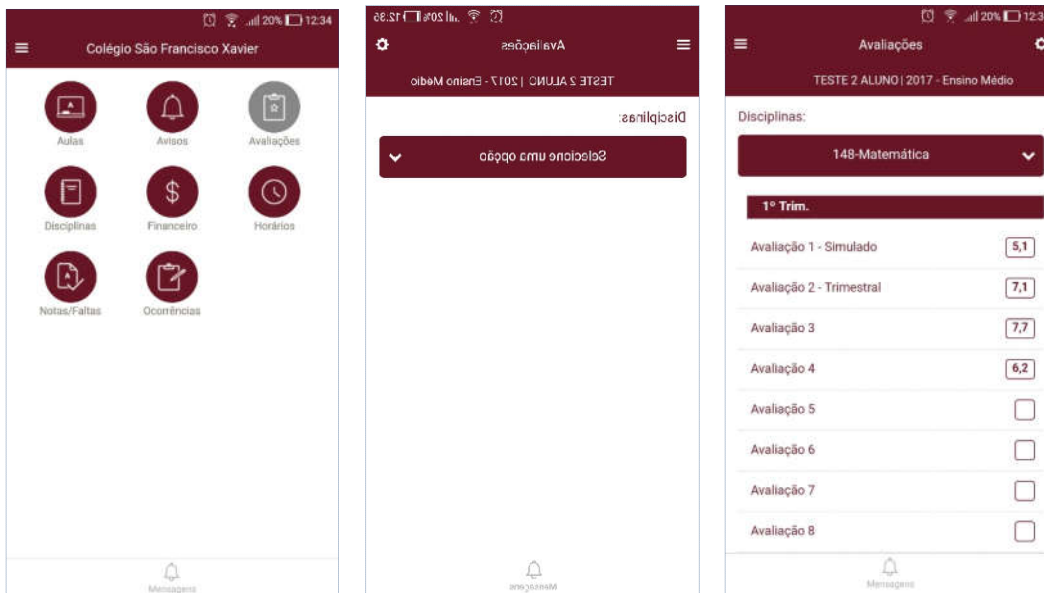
20% 12:34
Colégio São Francisco Xavier
Aulas
Avisos
Avaliações
Disciplinas
Financeiro
Horários
Notas/Faltas
Ocorrências
Mensagens

20% 12:35
Avaliações
TESTE 2 ALUNO | 2017 - Ensino Médio
Disciplinas:
Selecione uma opção
Mensagens

20% 12:3
Avaliações
TESTE 2 ALUNO | 2017 - Ensino Médio
Disciplinas:
148-Matemática
1º Trim.
Avaliação 1 - Simulado 5,1
Avaliação 2 - Trimestral 7,1
Avaliação 3 7,7
Avaliação 4 6,2
Avaliação 5
Avaliação 6
Avaliação 7
Avaliação 8
Mensagens